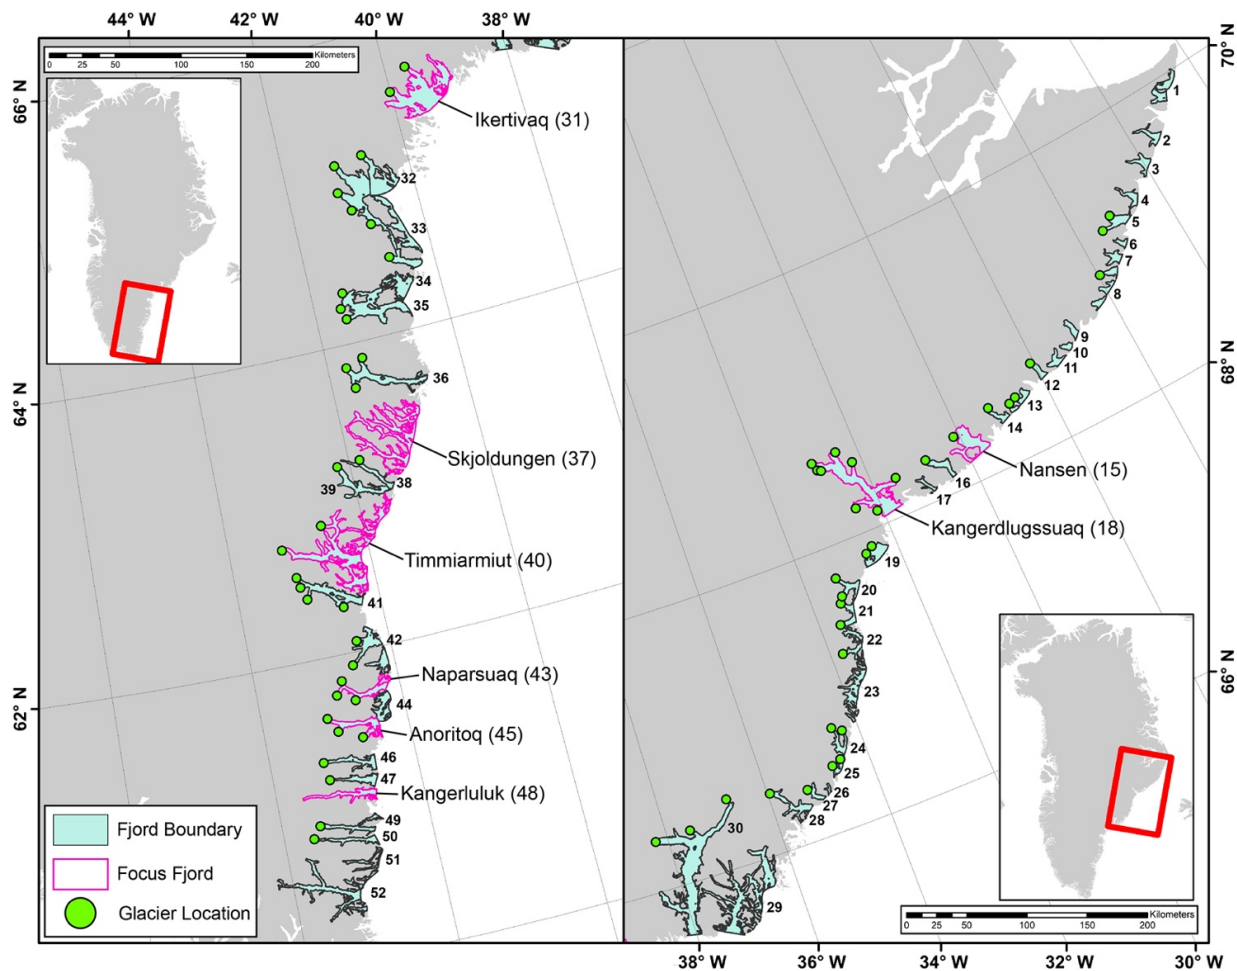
44° W 42° W 40° W 38° W

Kilometers
0 25 50 100 150 200

66° N
64° N
62° N

Ikertivaq (31)
32
33
34
35
36
Skjoldungen (37)
38
39
Timmiarmiut (40)
41
42
Naparsuaq (43)
44
Anoritoq (45)
46
47
Kangerluluk (48)
49
50
51
52

Fjord Boundary
Focus Fjord
Glacier Location

70° N
68° N
66° N

1
2
3
4
5
6
7
8
9
10
11
12
13
14
Nansen (15)
16
17
Kangerdlugssuaq (18)
19
20
21
22
23
24
25
26
27
28
29
30

Kilometers
0 25 50 100 150 200

38° W 36° W 34° W 32° W 30° W